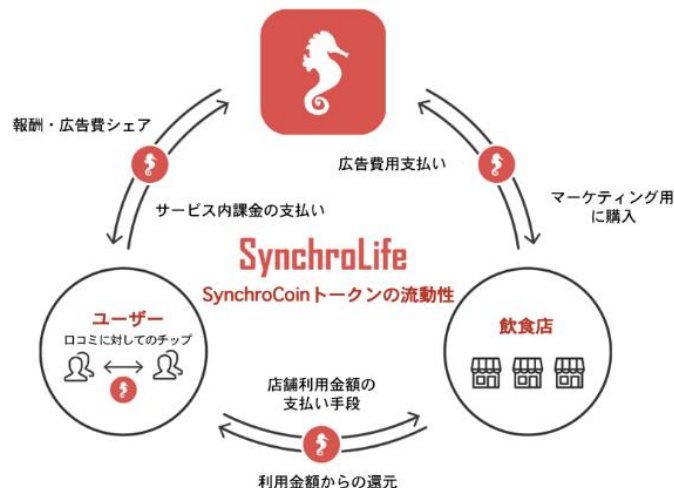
報酬・広告費シェア

サービス内課金の支払い

広告費用支払い

マーケティング用に購入

SynchroLife

SynchroCoinトークンの流動性

ユーザー

口コミに対してのチップ

飲食店

店舗利用金額の支払い手段

利用金額からの還元